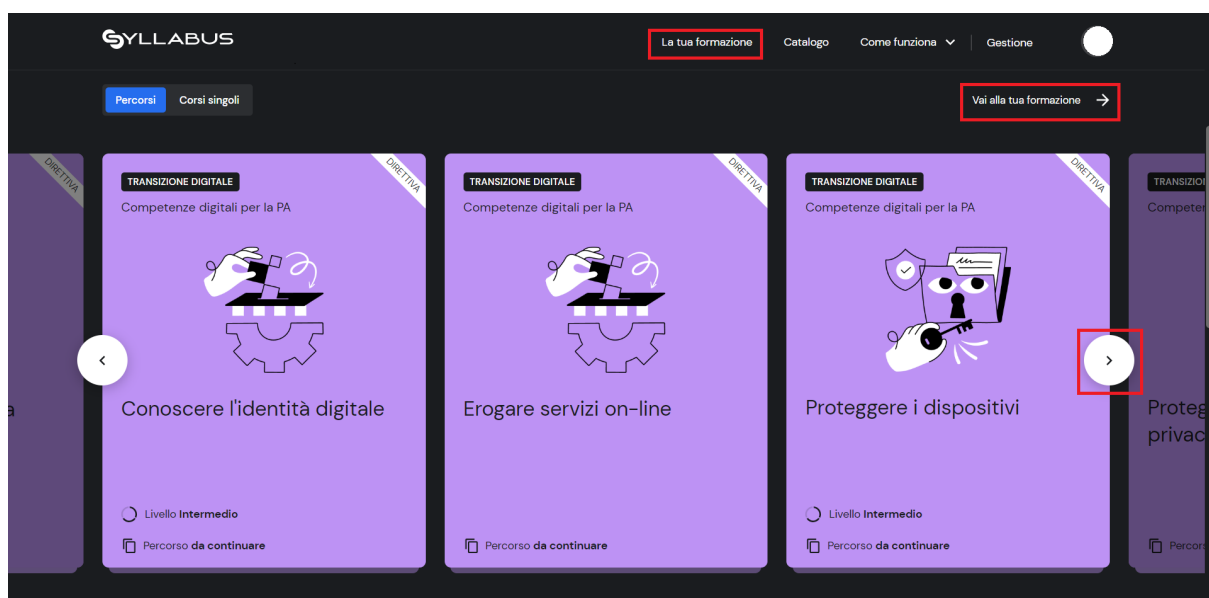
SYLLABUS

La tua formazione

Catalogo

Come funziona

Gestione

Percorsi

Corsi singoli

Vai alla tua formazione

DIRETTIVA

a

TRANSIZIONE DIGITALE

Competenze digitali per la PA

DIRETTIVA

Conoscere l'identità digitale

Livello Intermedio

Percorso da continuare

TRANSIZIONE DIGITALE

Competenze digitali per la PA

DIRETTIVA

Erogare servizi on-line

Percorso da continuare

TRANSIZIONE DIGITALE

Competenze digitali per la PA

DIRETTIVA

Proteggere i dispositivi

Livello Intermedio

Percorso da continuare

TRANSIZ

Compete

Proteg

privac

Percor